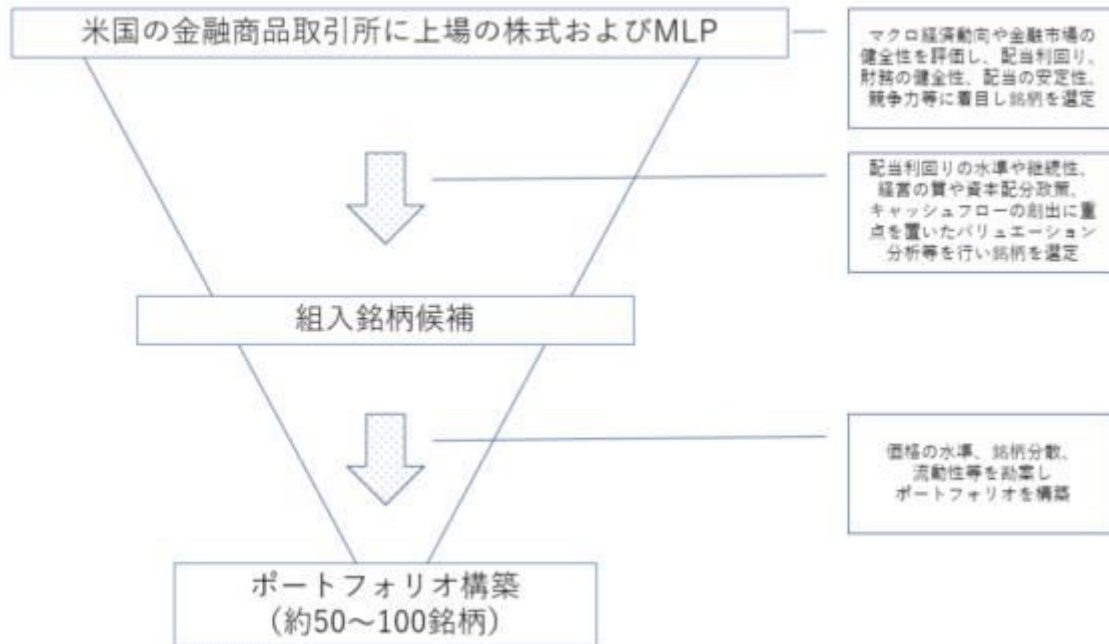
米国の金融商品取引所に上場の株式およびMLP

マクロ経済動向や金融市場の健全性を評価し、配当利回り、財務の健全性、配当の安定性、競争力等に着目し銘柄を選定

配当利回りの水準や継続性、経営の質や資本配分政策、キャッシュフローの創出に重点を置いたバリュエーション分析等を行い銘柄を選定

組入銘柄候補

価格の水準、銘柄分散、流動性等を勘案しポートフォリオを構築

ポートフォリオ構築
(約50～100銘柄)